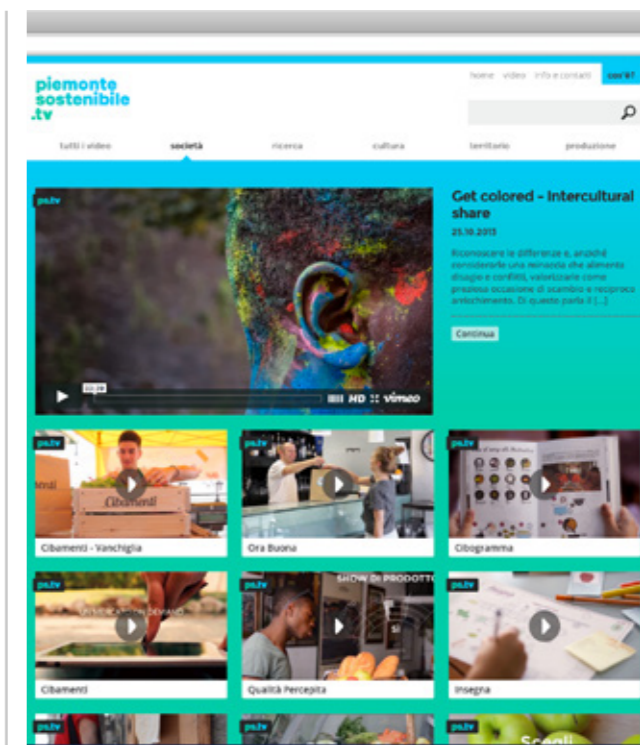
piemonte sostenibile .tv

home video info e contatti

tutti i video società ricerca cultura territorio produzione

ps.tv

00:28

HD vimeo

Get colored - Intercultural share

25.10.2013

Riconoscere le differenze e, anziché considerarle una minaccia che alimenta disagio e conflitti, valorizzarle come preziosa occasione di scambio e reciproco arricchimento. Di questo parla il [...]

Continua

ps.tv

Cibamenti

Cibamenti - Vanchiglia

ps.tv

Ora Buona

ps.tv

Cibogramma

ps.tv

Cibamenti

ps.tv

SHOW DI PRODOTT

Qualità Percepita

ps.tv

Insegna

ps.tv

ps.tv

ps.tv

Scegli